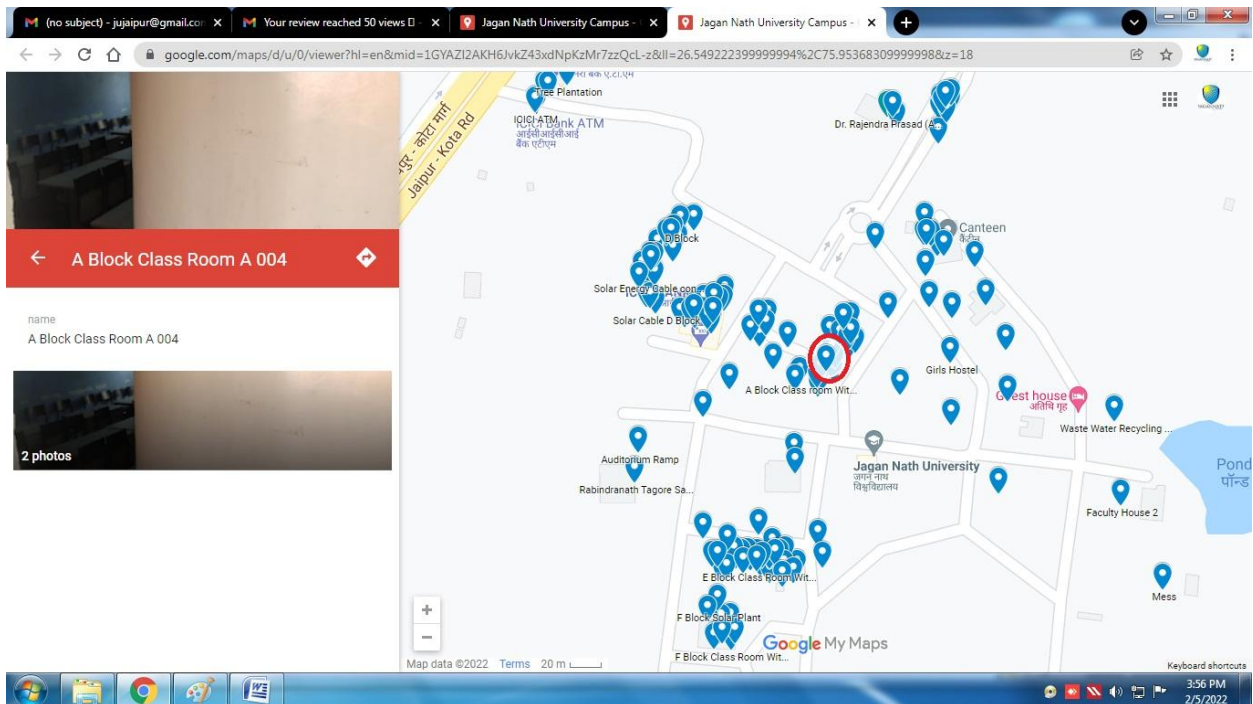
(no subject) - jujaipur@gmail.co ×
Your review reached 50 views ×
Jagan Nath University Campus - ×
Jagan Nath University Campus - ×

google.com/maps/d/u/0/viewer?hl=en&mid=1GYAZI2AKH6JvkZ43xdNpKzMr7zzQcL-z&ll=26.549222399999994%2C75.95368309999998&z=18

A Block Class Room A 004

name
A Block Class Room A 004

2 photos

Tree Plantation
ICICI ATM
ICICI Bank ATM
आईसीआईसीआई बैंक एटीएम
जयपुर - कोटा मार्ग
Jaipur - Kota Rd
Dr. Rajendra Prasad (A...
D Block
Canteen
कैंटीन
Solar Energy Cable con...
Solar Cable D Block
Girls Hostel
A Block Class room Wit...
Guest house
अतिथि गृह
Waste Water Recycling ...
Auditorium Ramp
Rabindranath Tagore Sa...
Jagan Nath University
जगन नाथ विश्वविद्यालय
Pond
पॉन्ड
Faculty House 2
E Block Class Room Wit...
Mess
F Block Solar Plant
F Block Class Room Wit...
Google My Maps
Map data ©2022 Terms 20 m
Keyboard shortcuts
3:56 PM
2/5/2022